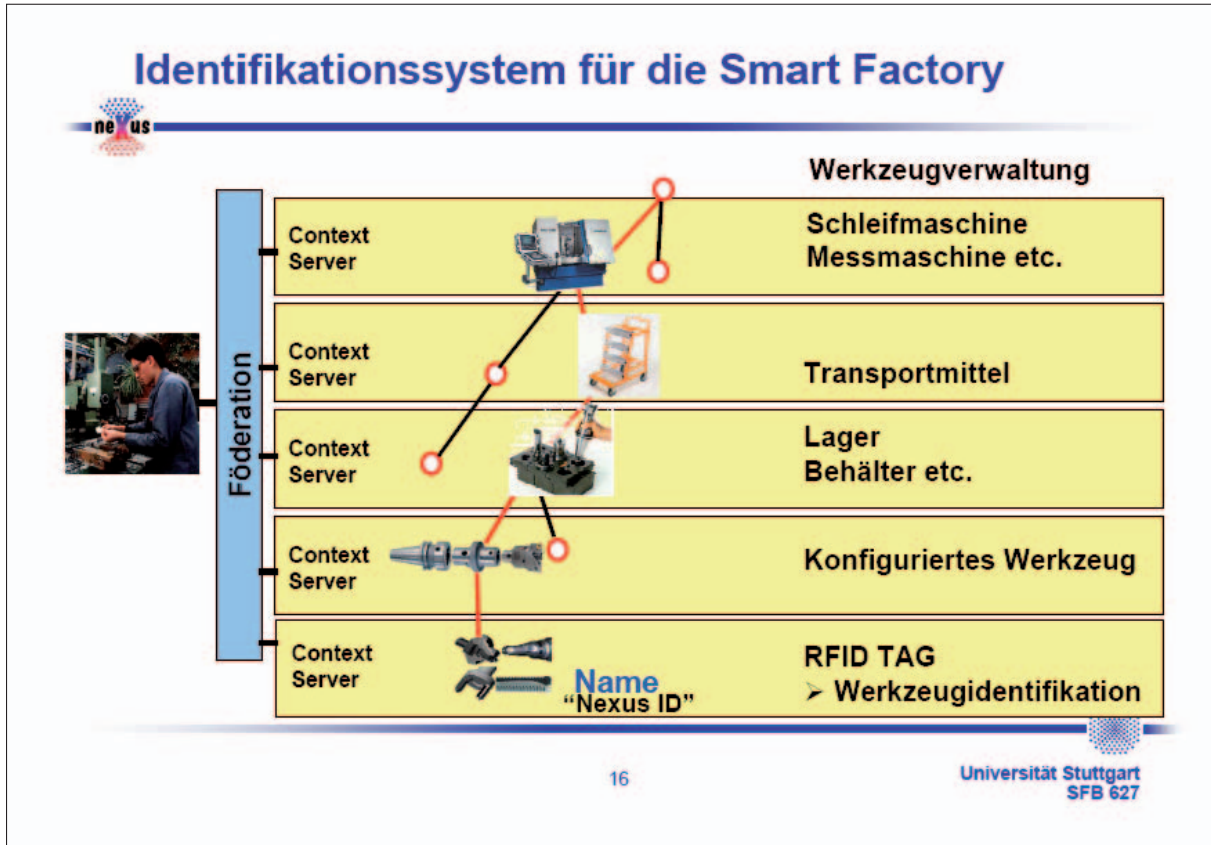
Identifikationssystem für die Smart Factory

nexus

Werkzeugverwaltung

Föderation

Context Server

Schleifmaschine
Messmaschine etc.

Context Server

Transportmittel

Context Server

Lager
Behälter etc.

Context Server

Konfiguriertes Werkzeug

Context Server

RFID TAG
➢ Werkzeugidentifikation

Name
“Nexus ID”

16

Universität Stuttgart
SFB 627